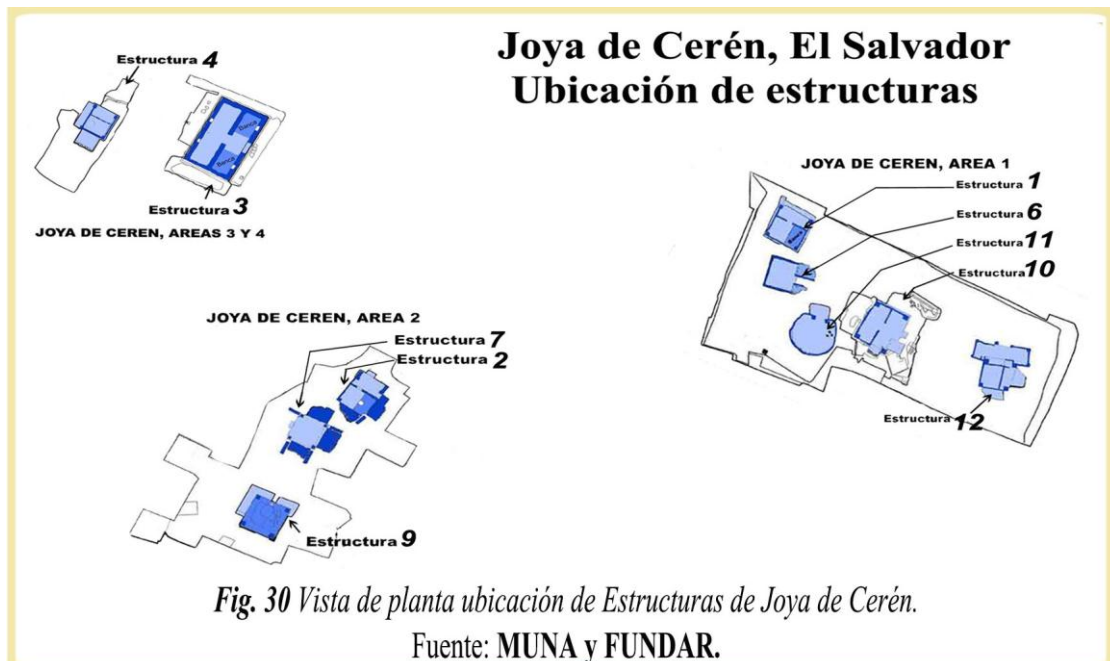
Joya de Cerén, El Salvador
Ubicación de estructuras

Estructura 4
Estructura 3
JOYA DE CEREN, AREAS 3 Y 4

JOYA DE CEREN, AREA 1
Estructura 1
Estructura 6
Estructura 11
Estructura 10
Estructura 12

JOYA DE CEREN, AREA 2
Estructura 7
Estructura 2
Estructura 9

Fig. 30 Vista de planta ubicación de Estructuras de Joya de Cerén.
Fuente: MUNA y FUNDAR.